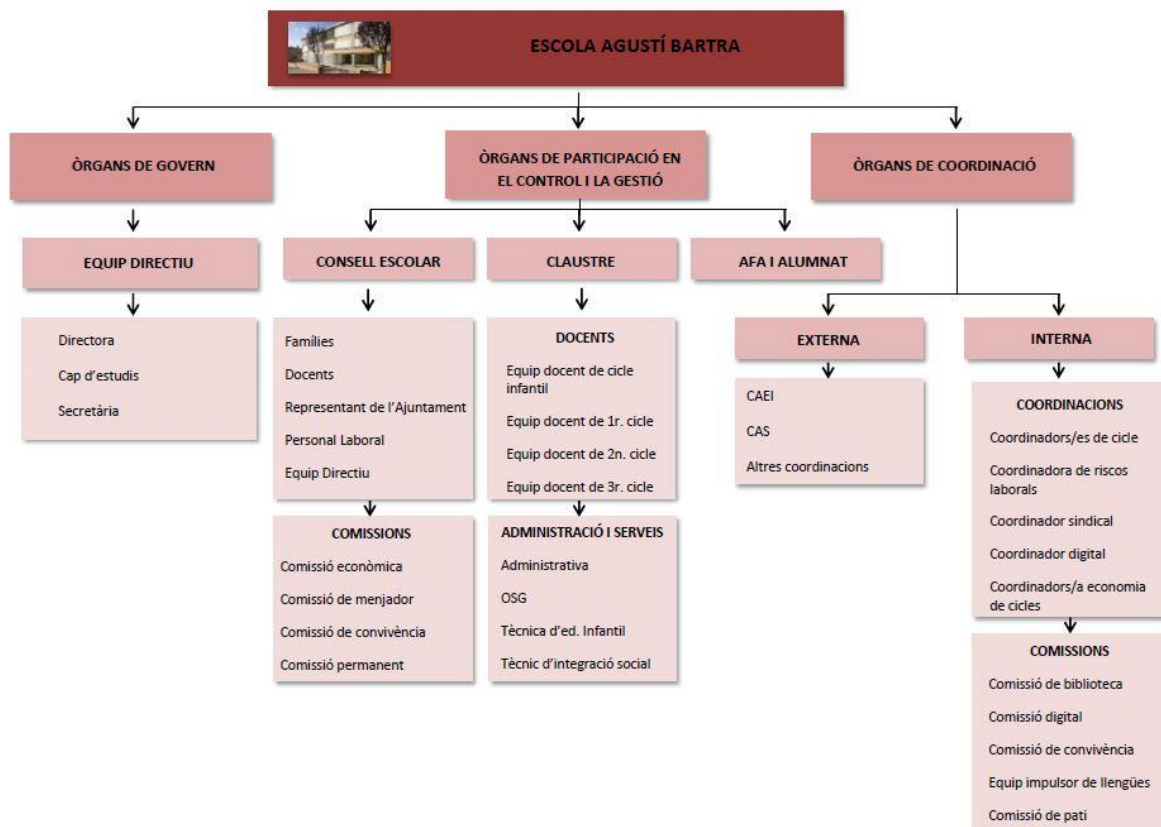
ESCOLA AGUSTÍ BARTRA

ÒRGANS DE GOVERN

ÒRGANS DE PARTICIPACIÓ EN EL CONTROL I LA GESTIÓ

ÒRGANS DE COORDINACIÓ

EQUIP DIRECTIU

Directora

Cap d'estudis

Secretària

CONSELL ESCOLAR

Famílies

Docents

Representant de l'Ajuntament

Personal Laboral

Equip Directiu

COMISSIONS

Comissió econòmica

Comissió de menjador

Comissió de convivència

Comissió permanent

CLAUSTRE

DOCENTS

Equip docent de cicle infantil

Equip docent de 1r. cicle

Equip docent de 2n. cicle

Equip docent de 3r. cicle

ADMINISTRACIÓ I SERVEIS

Administrativa

OSG

Tècnica d'ed. Infantil

Tècnic d'integració social

AFA I ALUMNAT

EXTERNA

CAEI

CAS

Altres coordinacions

INTERNA

COORDINACIONS

Coordinadors/es de cicle

Coordinadora de riscos laborals

Coordinador sindical

Coordinador digital

Coordinadors/a economia de cicles

COMISSIONS

Comissió de biblioteca

Comissió digital

Comissió de convivència

Equip impulsor de llengües

Comissió de pati